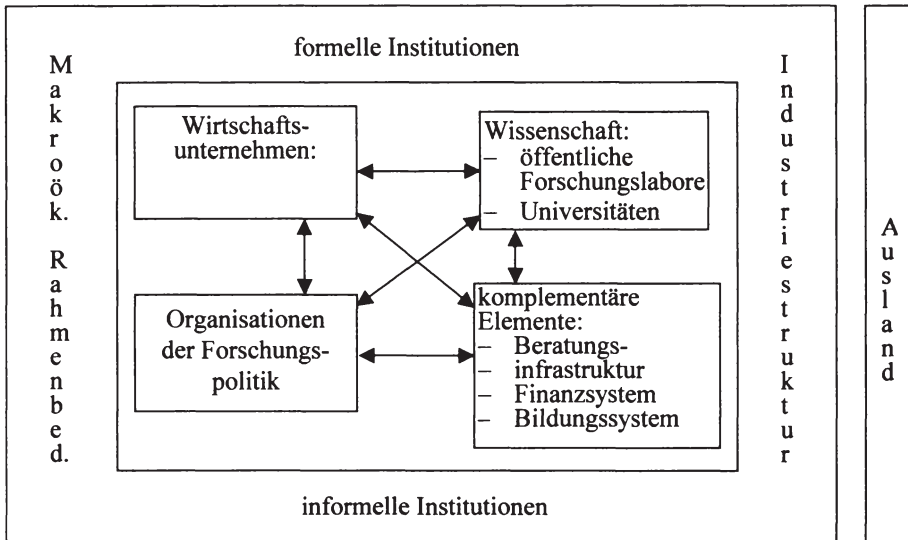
formelle Institutionen

Makroök. Rahmenbed.

Wirtschaftsunternehmen:

Wissenschaft:
– öffentliche Forschungslabore
– Universitäten

Organisationen der Forschungspolitik

komplementäre Elemente:
– Beratungsinfrastruktur
– Finanzsystem
– Bildungssystem

Industriestruktur

informelle Institutionen

Ausland